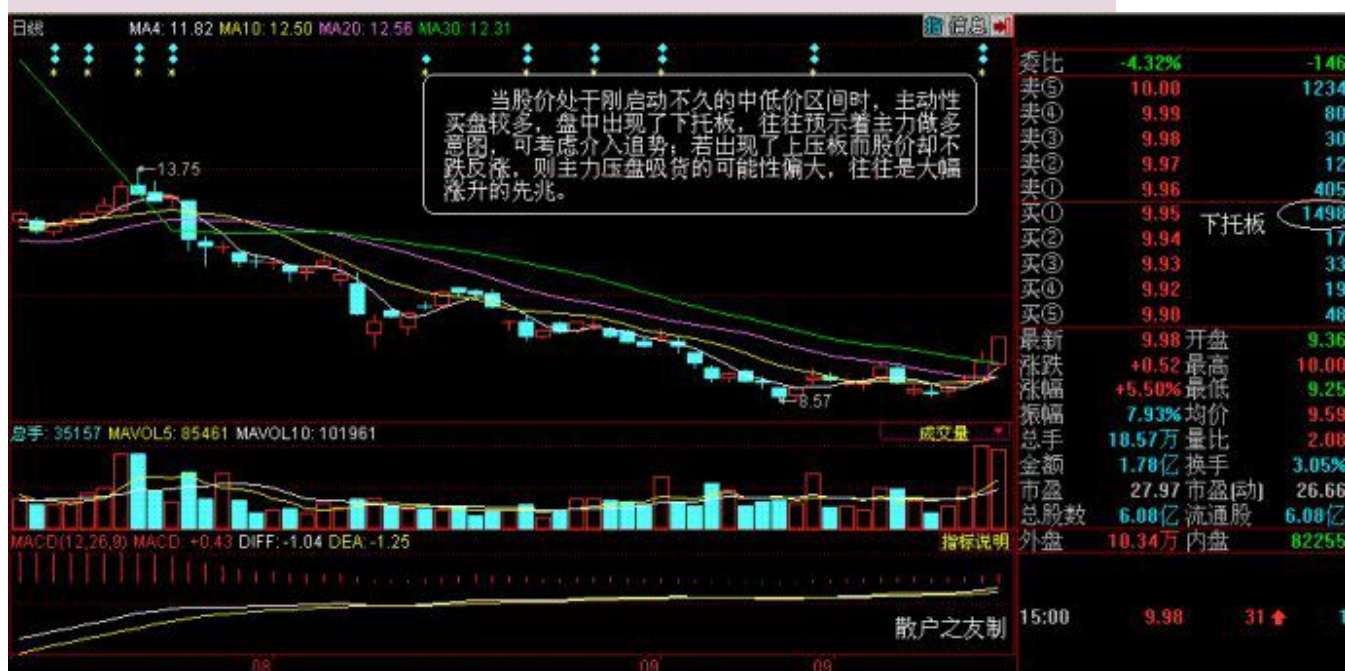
日线 MA4: 11.82 MA10: 12.50 MA20: 12.56 MA30: 12.31

指 信 息

当股价处于刚启动不久的中低价区间时，主动性买盘较多，盘中出现了下托板，往往预示着主力做多意图，可考虑介入追势；若出现了上压板而股价却不跌反涨，则主力压盘吸货的可能性偏大，往往是大幅涨升的先兆。

13.75

8.57

总手: 35157 MAVOL5: 85461 MAVOL10: 101961

成交量

MACD(12,26,9) MACD: +0.43 DIFF: -1.04 DEA: -1.25

指标说明

散户之友制

08 09 09

| | | |
|---|---|---|
| 委比 | -4.32% | -146 |
| 卖⑤ | 10.00 | 1234 |
| 卖④ | 9.99 | 80 |
| 卖③ | 9.98 | 30 |
| 卖② | 9.97 | 12 |
| 卖① | 9.96 | 405 |
| 买① | 9.95 | 1498 |
| 买② | 9.94 | 17 |
| 买③ | 9.93 | 33 |
| 买④ | 9.92 | 19 |
| 买⑤ | 9.90 | 48 |

下托板

| | | | |
|---|---|---|---|
| 最新 | 9.98 | 开盘 | 9.36 |
| 涨跌 | +0.52 | 最高 | 10.00 |
| 涨幅 | +5.50% | 最低 | 9.25 |
| 振幅 | 7.93% | 均价 | 9.59 |
| 总手 | 18.57万 | 量比 | 2.08 |
| 金额 | 1.78亿 | 换手 | 3.05% |
| 市盈 | 27.97 | 市盈(动) | 26.66 |
| 总股数 | 6.08亿 | 流通股 | 6.08亿 |
| 外盘 | 10.34万 | 内盘 | 82255 |

15:00 9.98 31 1